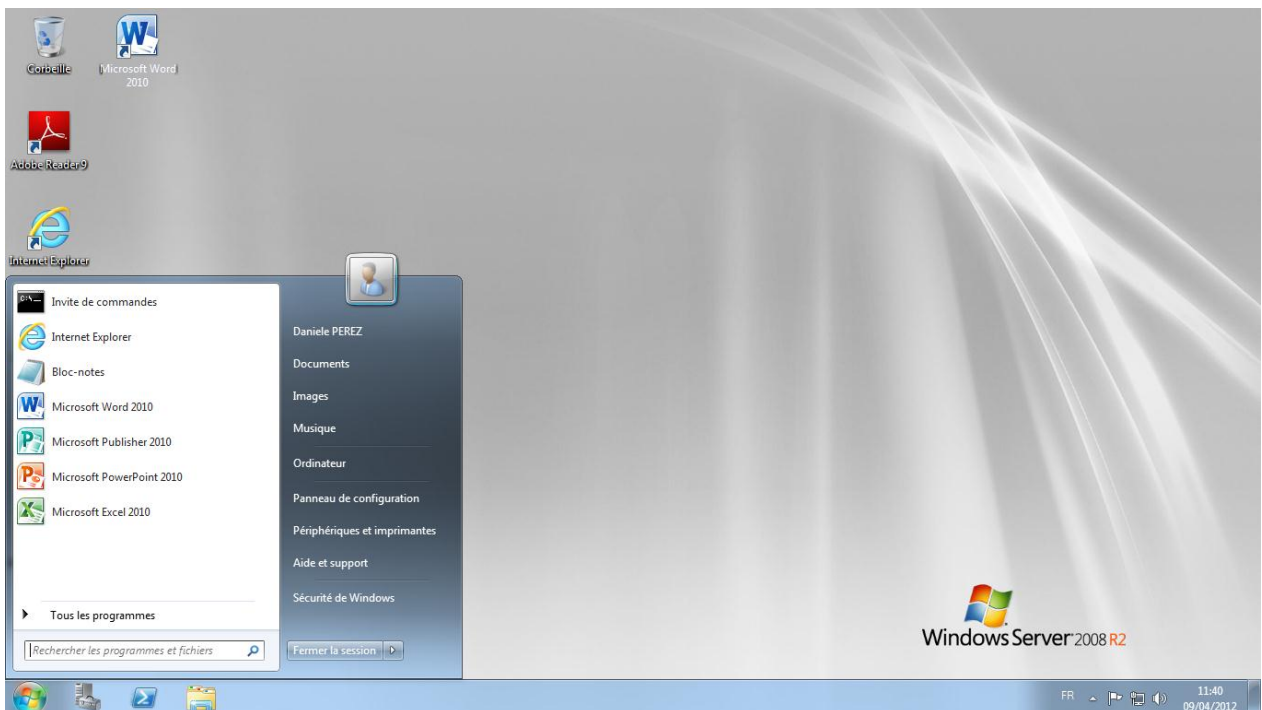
Corbeille

Microsoft Word 2010

Adobe Reader 9

Internet Explorer

Invite de commandes
Internet Explorer
Bloc-notes
Microsoft Word 2010
Microsoft Publisher 2010
Microsoft PowerPoint 2010
Microsoft Excel 2010

Tous les programmes

Rechercher les programmes et fichiers

Daniele PEREZ
Documents
Images
Musique
Ordinateur
Panneau de configuration
Périphériques et imprimantes
Aide et support
Sécurité de Windows

Fermer la session

Windows Server 2008 R2

FR

11:40
09/04/2012